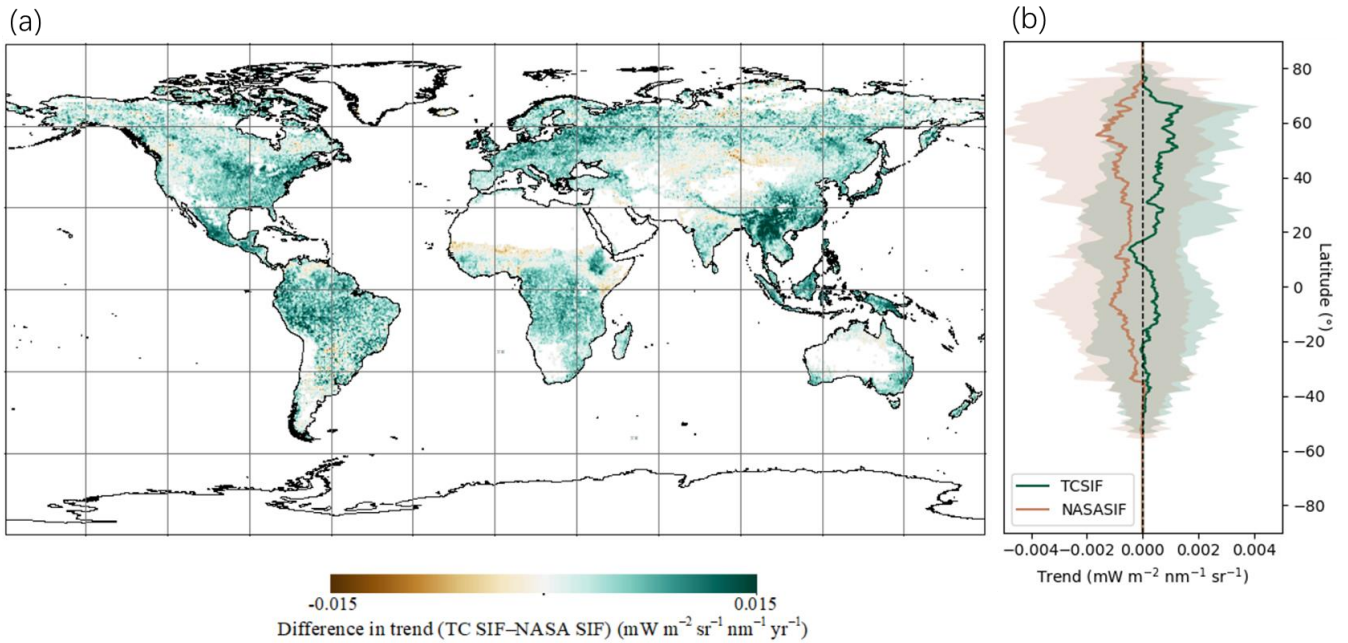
(a)

(b)

80
60
40
20
0
−20
−40
−60
−80

Latitude (°)

TCSIF
NASASIF

−0.004 −0.002 0.000 0.002 0.004

Trend (mW $m^{-2}$ $nm^{-1}$ $sr^{-1}$)

-0.015
0.015

Difference in trend (TC SIF–NASA SIF) (mW $m^{-2}$ $sr^{-1}$ $nm^{-1}$ $yr^{-1}$)